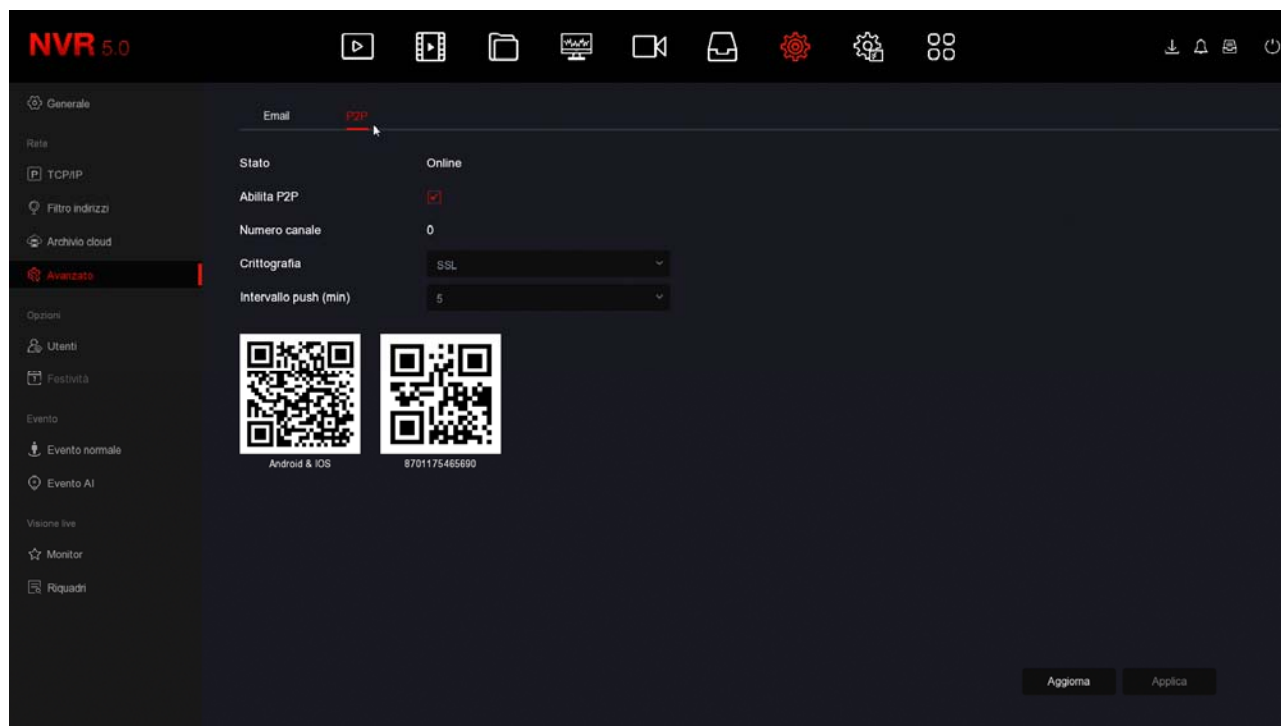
NVR 5.0

Generale

Rete

TCP/IP

Filtro indirizzi

Archivio cloud

Avanzato

Opzioni

Utenti

Festività

Evento

Evento normale

Evento AI

Visione live

Monitor

Riquadri

Email P2P

Stato Online

Abilita P2P

Numero canale 0

Crittografia SSL

Intervallo push (min) 5

Android & IOS

8701175465690

Aggiorna Applica